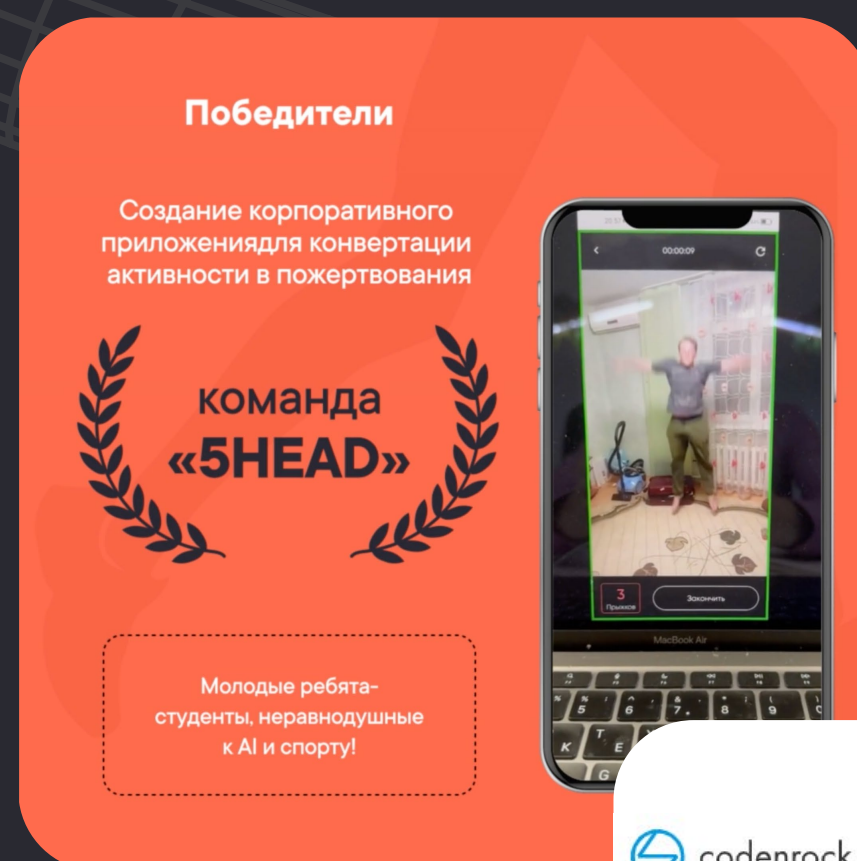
Победители

Создание корпоративного приложениядля конвертации активности в пожертвования

команда «5HEAD»

Молодые ребята-студенты, неравнодушные к AI и спорту!

00:00:09

3
Прыжков

Закончить

MacBook Air

codenrock